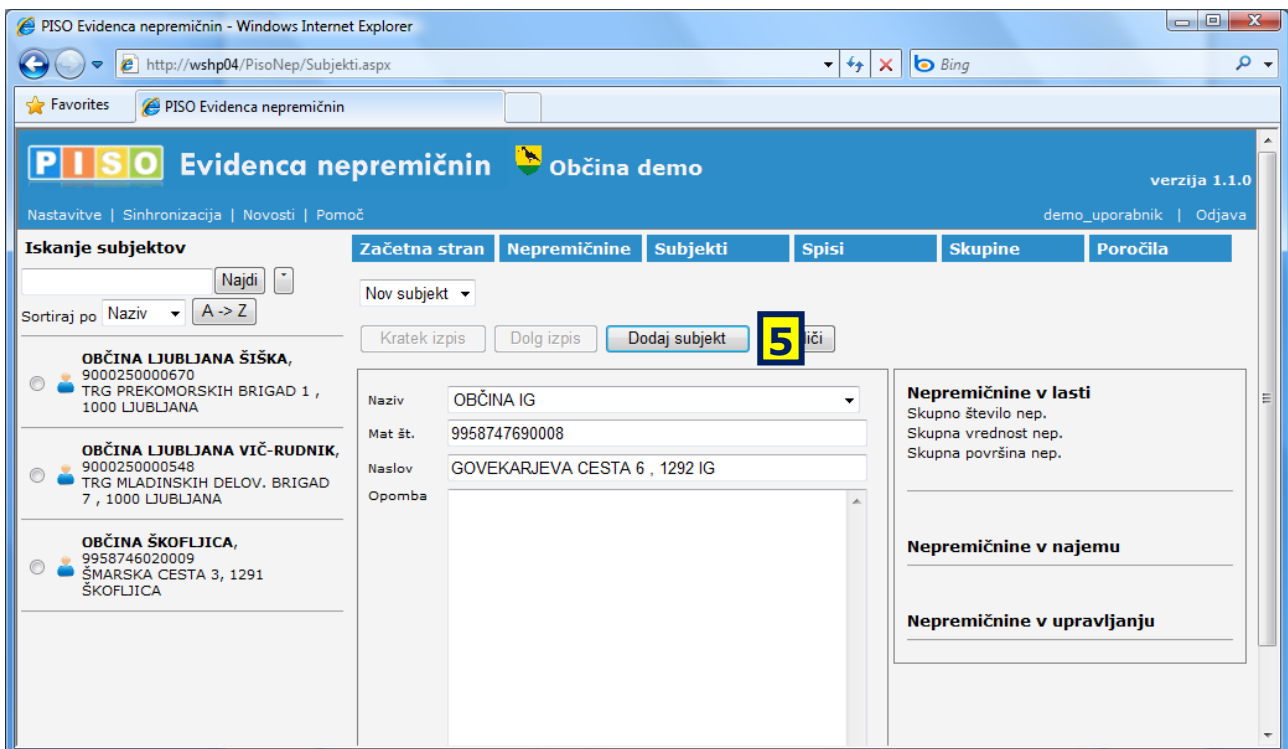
PISO Evidenca nepremičnin - Windows Internet Explorer

http://wshp04/PisoNep/Subjekti.aspx

Bing

Favorites

PISO Evidenca nepremičnin

PISO Evidenca nepremičnin Občina demo

verzija 1.1.0

Nastavitve | Sinhronizacija | Novosti | Pomoč

demo_uporabnik | Odjava

Iskanje subjektov

Najdi

Sortiraj po Naziv A -> Z

OBČINA LJUBLJANA ŠIŠKA, 9000250000670 TRG PREKOMORSKIH BRIGAD 1 , 1000 LJUBLJANA

OBČINA LJUBLJANA VIČ-RUDNIK, 9000250000548 TRG MLADINSKIH DELOV. BRIGAD 7 , 1000 LJUBLJANA

OBČINA ŠKOFLJICA, 9958746020009 ŠMARSKA CESTA 3, 1291 ŠKOFLJICA

Začetna stran | Nepremičnine | Subjekti | Spisi | Skupine | Poročila

Nov subjekt

Kratek izpis | Dolg izpis | Dodaj subjekt | 5 iči

Naziv OBČINA IG

Mat št. 9958747690008

Naslov GOVEKARJEVA CESTA 6 , 1292 IG

Opomba

Nepremičnine v lasti
Skupno število nep.
Skupna vrednost nep.
Skupna površina nep.

Nepremičnine v najemu

Nepremičnine v upravljanju